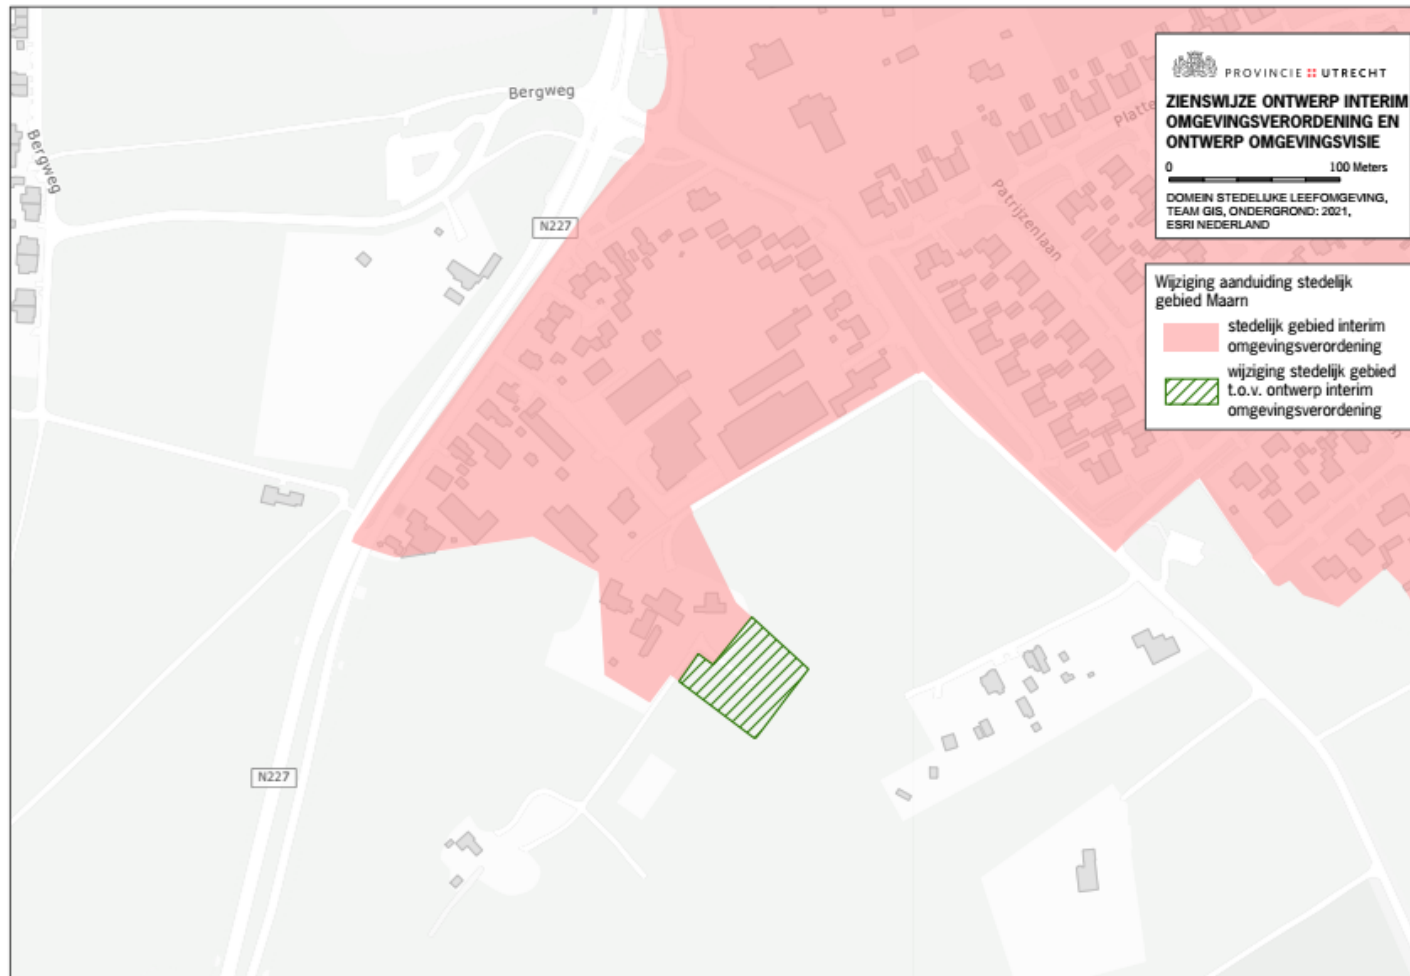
PROVINCIE UTRECHT

ZIENSWIJZE ONTWERP INTERIM OMGEVINGSVERORDENING EN ONTWERP OMGEVINGSVISIE

0 100 Meters

DOMEIN STEDELIJKE LEEFOMGEVING, TEAM GIS, ONDERGROND: 2021, ESRI NEDERLAND

Wijziging aanduiding stedelijk gebied Maarn

stedelijk gebied interim omgevingsverordening

wijziging stedelijk gebied t.o.v. ontwerp interim omgevingsverordening

Bergweg

Bergweg

N227

N227

Patrijzenlaan

Platte